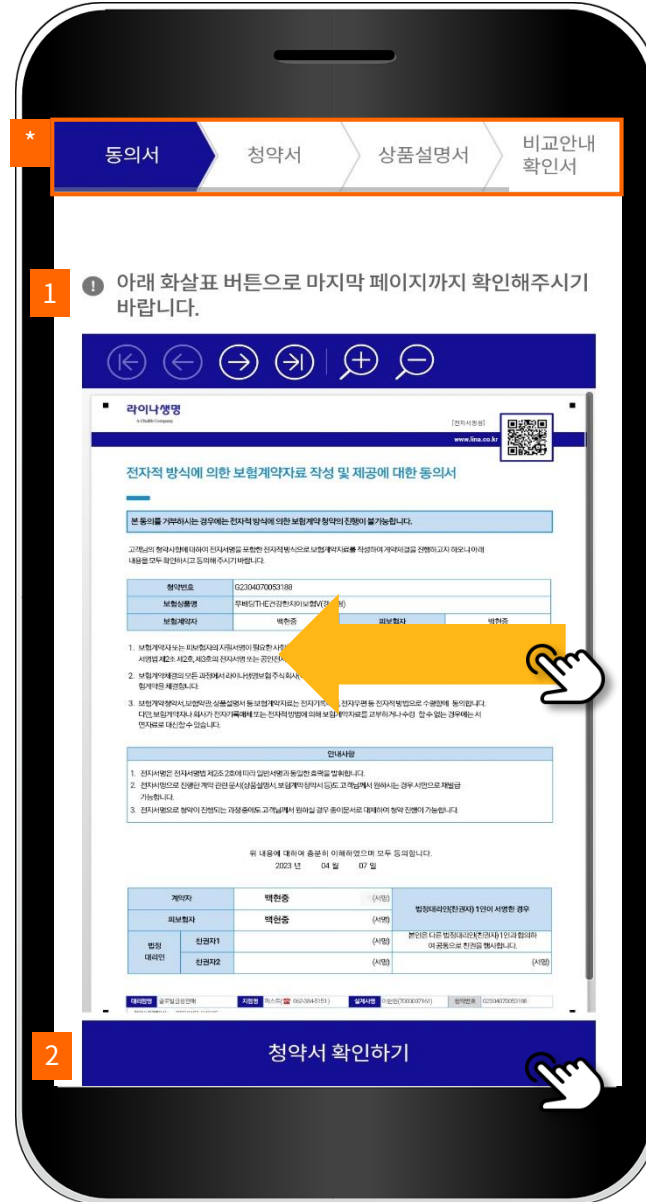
*

동의서 | 청약서 | 상품설명서 | 비교안내 확인서

1

아래 화살표 버튼으로 마지막 페이지까지 확인해주시기 바랍니다.

라이나생명
A Chubb Company

[전자서명용]

www.lina.co.kr

전자적 방식에 의한 보험계약자료 작성 및 제공에 대한 동의서

본 동의를 거부하시는 경우에는 전자적 방식에 의한 보험계약 청약의 진행이 불가능합니다.

고객님의 청약사항에 대하여 전자서명을 포함한 전자적방식으로 보험계약자료를 작성하여 계약체결을 진행하고자 하오니 아래 내용을 모두 확인하시고 동의해 주시기 바랍니다.

| 청약번호 | G2304070053188 | | |
|---|---|---|---|
| 보험상품명 | 무배당THE건강한치아보험V(갱신형) | | |
| 보험계약자 | 백현종 | 피보험자 | 백현종 |

1. 보험계약자 또는 피보험자의 자필서명이 필요한 사항 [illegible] 서명법 제2조 제2호, 제3호의 전자서명 또는 공인전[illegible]
2. 보험계약체결의 모든 과정에서 라이나생명보험 주식회사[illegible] 함께약관을 제공합니다.
3. 보험계약청약서, 보험약관, 상품설명서 등 보험계약자료는 전자기록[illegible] 전자우편 등 전자적방법으로 수령함에 동의합니다. 다만, 보험계약자나 회사가 전자거래계약 또는 전자적방법에 의해 보험계약자료를 교부하거나 수령 할 수 없는 경우에는 서면자료로 대신할 수 있습니다.

안내사항

1. 전자서명은 전자서명법 제2조 2호에 따라 일반서명과 동일한 효력을 발휘합니다.
2. 전자서명으로 진행된 계약 관련 문서(상품설명서, 보험계약청약서 등)는 고객님께서 원하시는 경우 서면으로 재발급 가능합니다.
3. 전자서명으로 청약이 진행되는 과정중에도 고객님께서 원하실 경우 종이문서로 대체하여 청약 진행이 가능합니다.

위 내용에 대하여 충분히 이해하였으며 모두 동의합니다.
2023 년 04 월 07 일

| 계약자 | 백현종 | (서명) | 법정대리인(친권자) 1인이 서명한 경우 |
|---|---|---|---|
| 피보험자 | 백현종 | (서명) | |
| 법정 대리인 / 친권자1 | | (서명) | 본인은 다른 법정대리인(친권자) 1인과 협의하여 공동으로 친권을 행사합니다. |
| 친권자2 | | (서명) | (서명) |

대리점명 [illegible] 지점명 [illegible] 설계사명 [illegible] 청약번호 G2304070053188

2

청약서 확인하기